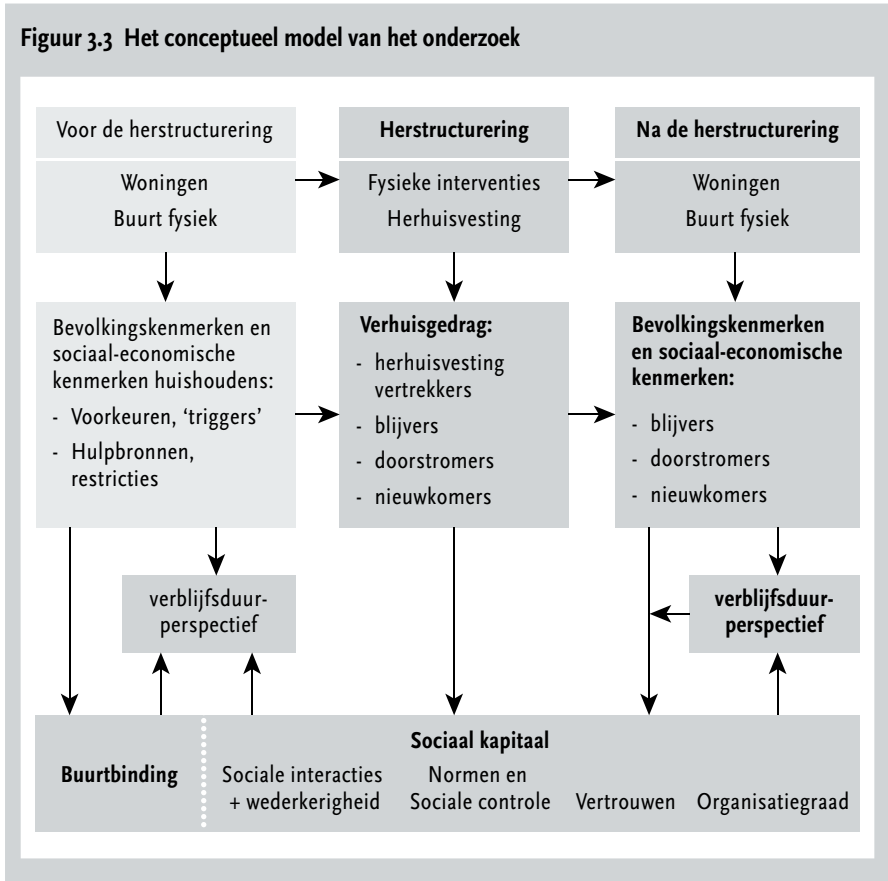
Figuur 3.3 Het conceptueel model van het onderzoek

Voor de herstructurering

Woningen
Buurt fysiek

Herstructurering

Fysieke interventies
Herhuisvesting

Na de herstructurering

Woningen
Buurt fysiek

Bevolkingskenmerken en sociaal-economische kenmerken huishoudens:
- Voorkeuren, 'triggers'
- Hulpbronnen, restricties

Verhuisgedrag:
- herhuisvesting vertrekkers
- blijvers
- doorstromers
- nieuwkomers

Bevolkingskenmerken en sociaal-economische kenmerken:
- blijvers
- doorstromers
- nieuwkomers

verblijfsduurperspectief

verblijfsduurperspectief

Buurtbinding

Sociaal kapitaal

Sociale interacties + wederkerigheid

Normen en Sociale controle

Vertrouwen

Organisatiegraad